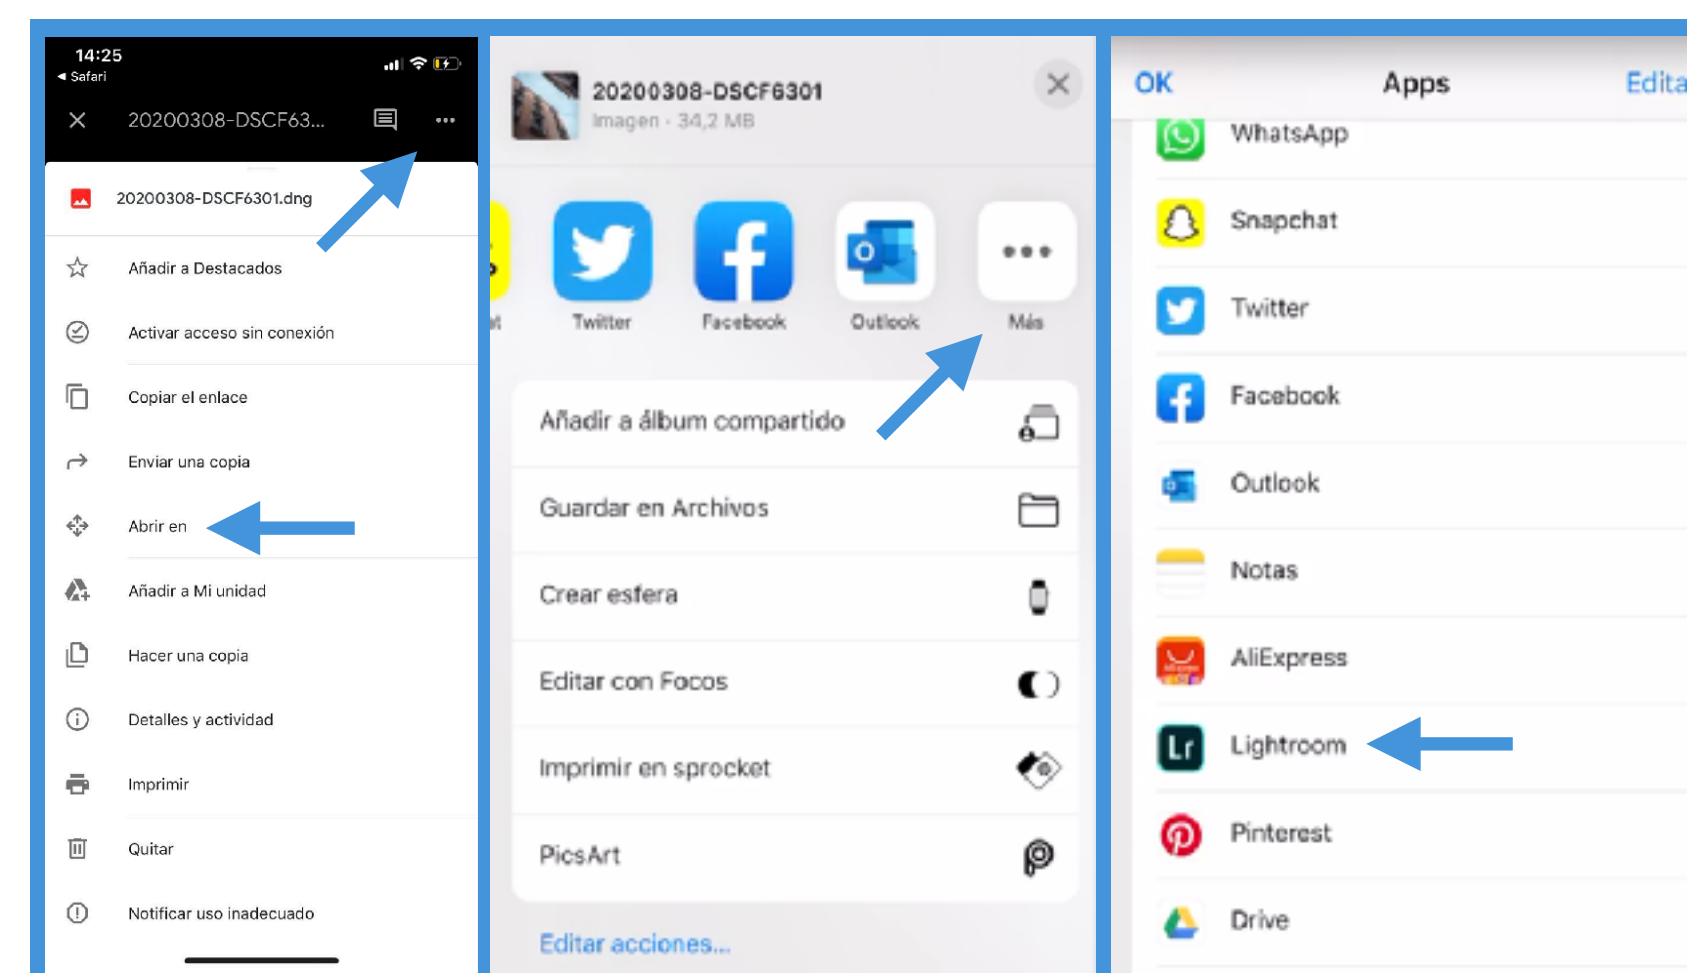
14:25
◂ Safari

20200308-DSCF63...

20200308-DSCF6301.dng

Añadir a Destacados

Activar acceso sin conexión

Copiar el enlace

Enviar una copia

Abrir en

Añadir a Mi unidad

Hacer una copia

Detalles y actividad

Imprimir

Quitar

Notificar uso inadecuado

20200308-DSCF6301
Imagen · 34,2 MB

Twitter Facebook Outlook Más

Añadir a álbum compartido

Guardar en Archivos

Crear esfera

Editar con Focos

Imprimir en sprocket

PicsArt

Editar acciones...

OK Apps Edita

WhatsApp

Snapchat

Twitter

Facebook

Outlook

Notas

AliExpress

Lightroom

Pinterest

Drive